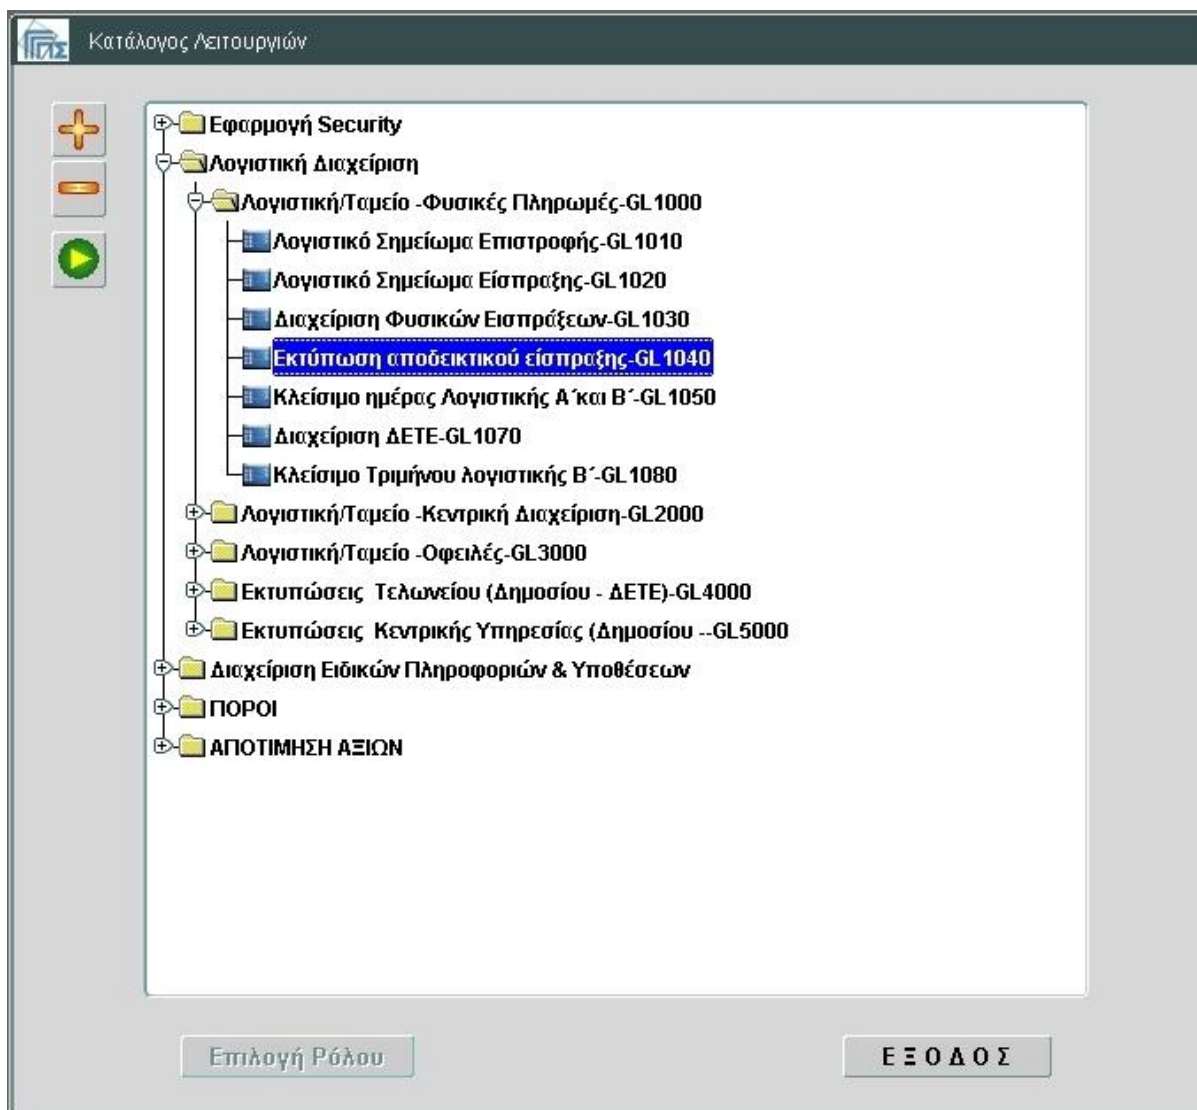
Κατάλογος Λειτουργιών

Εφαρμογή Security
Λογιστική Διαχείριση
Λογιστική/Ταμείο -Φυσικές Πληρωμές-GL1000
Λογιστικό Σημείωμα Επιστροφής-GL1010
Λογιστικό Σημείωμα Είσπραξης-GL1020
Διαχείριση Φυσικών Εισπράξεων-GL1030
Εκτύπωση αποδεικτικού είσπραξης-GL1040
Κλείσιμο ημέρας Λογιστικής Α΄και Β΄-GL1050
Διαχείριση ΔΕΤΕ-GL1070
Κλείσιμο Τριμήνου λογιστικής Β΄-GL1080
Λογιστική/Ταμείο -Κεντρική Διαχείριση-GL2000
Λογιστική/Ταμείο -Οφειλές-GL3000
Εκτυπώσεις Τελωνείου (Δημοσίου - ΔΕΤΕ)-GL4000
Εκτυπώσεις Κεντρικής Υπηρεσίας (Δημοσίου --GL5000
Διαχείριση Ειδικών Πληροφοριών & Υποθέσεων
ΠΟΡΟΙ
ΑΠΟΤΙΜΗΣΗ ΑΞΙΩΝ

Επιλογή Ρόλου
Ε Ξ Ο Δ Ο Σ